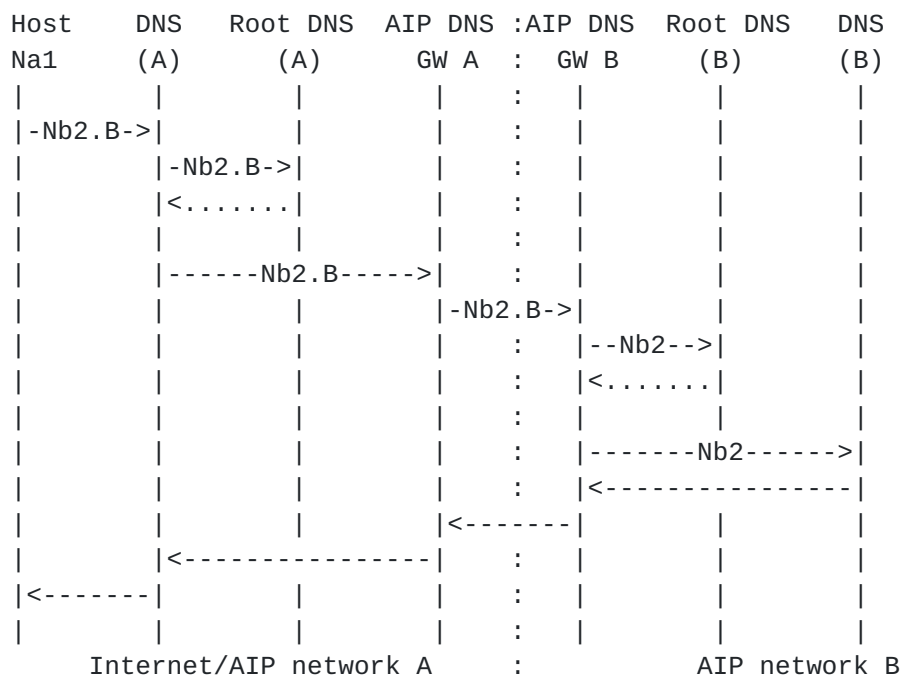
Host     DNS    Root DNS  AIP DNS :AIP DNS  Root DNS    DNS
Na1      (A)       (A)       GW A  :  GW B      (B)       (B)
 |        |         |         |    :    |        |         |
 |-Nb2.B->|         |         |    :    |        |         |
 |        |-Nb2.B-> |         |    :    |        |         |
 |        |<....... |         |    :    |        |         |
 |        |         |         |    :    |        |         |
 |        |------Nb2.B----->|    :    |        |         |
 |        |         |         |-Nb2.B->|        |         |
 |        |         |         |    :    |--Nb2-->|         |
 |        |         |         |    :    |<.......|         |
 |        |         |         |    :    |        |         |
 |        |         |         |    :    |-------Nb2------>|
 |        |         |         |    :    |<----------------|
 |        |         |         |<-------|        |         |
 |        |<----------------|    :    |        |         |
 |<-------|         |         |    :    |        |         |
 |        |         |         |    :    |        |         |
      Internet/AIP network A      :           AIP network B